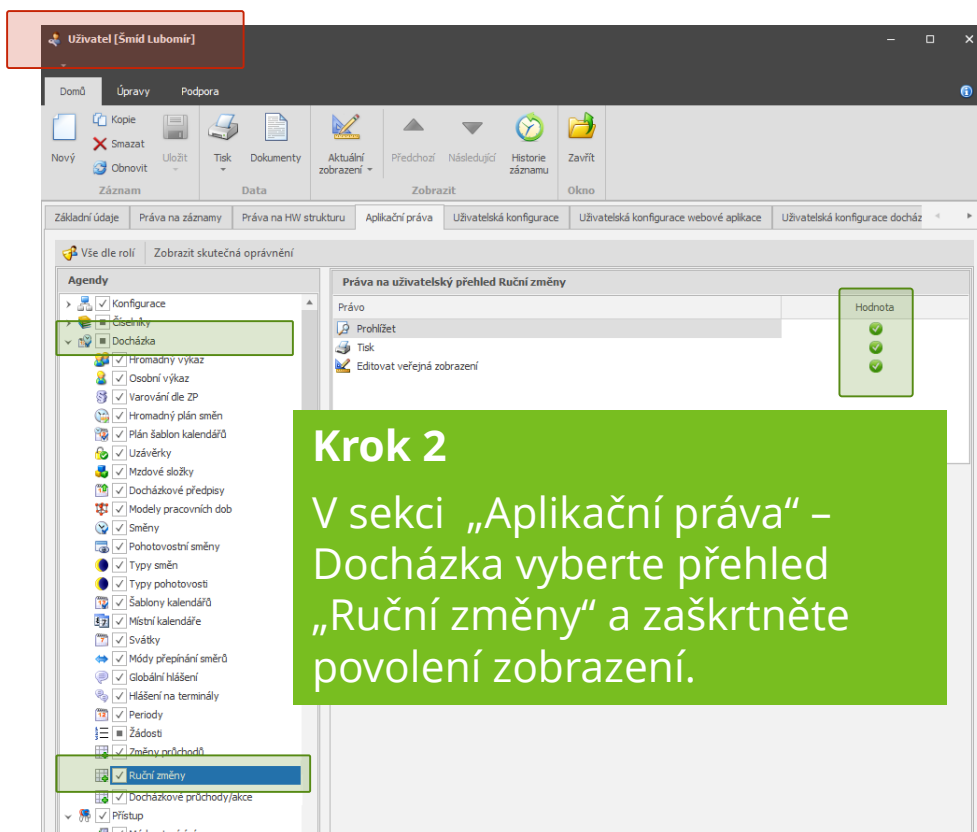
Uživatel [Šmíd Lubomír]

Domů Úpravy Podpora

Nový Kopie Smazat Obnovit Uložit
Záznam
Tisk Dokumenty
Data
Aktuální zobrazení Předchozí Následující Historie záznamu
Zobrazit
Zavřít
Okno

Základní údaje | Práva na záznamy | Práva na HW strukturu | Aplikační práva | Uživatelská konfigurace | Uživatelská konfigurace webové aplikace | Uživatelská konfigurace docház

Vše dle rolí Zobrazit skutečná oprávnění

Agendy
Konfigurace
Číselníky
Docházka
Hromadný výkaz
Osobní výkaz
Varování dle ZP
Hromadný plán směn
Plán šablon kalendářů
Uzávěrky
Mzdové složky
Docházkové předpisy
Modely pracovních dob
Směny
Pohotovostní směny
Typy směn
Typy pohotovosti
Šablony kalendářů
Místní kalendáře
Svátky
Módy přepínání směrů
Globální hlášení
Hlášení na terminály
Periody
Žádosti
Změny průchodů
Ruční změny
Docházkové průchody/akce
Přístup

Práva na uživatelský přehled Ruční změny

| Právo | Hodnota |
|---|---|
| Prohlížet | ✓ |
| Tisk | ✓ |
| Editovat veřejná zobrazení | ✓ |

Krok 2

V sekci „Aplikační práva“ – Docházka vyberte přehled „Ruční změny“ a zaškrtněte povolení zobrazení.